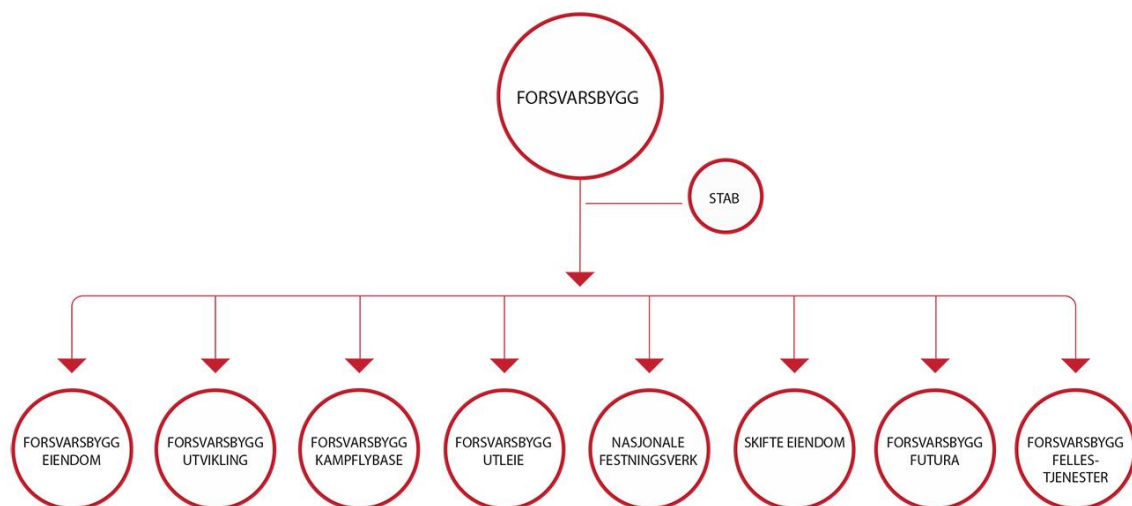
FORSVARSBYGG

STAB

FORSVARSBYGG EIENDOM

FORSVARSBYGG UTVIKLING

FORSVARSBYGG KAMPFLYBASE

FORSVARSBYGG UTLEIE

NASJONALE FESTNINGSVERK

SKIFTE EIENDOM

FORSVARSBYGG FUTURA

FORSVARSBYGG FELLES-TJENESTER